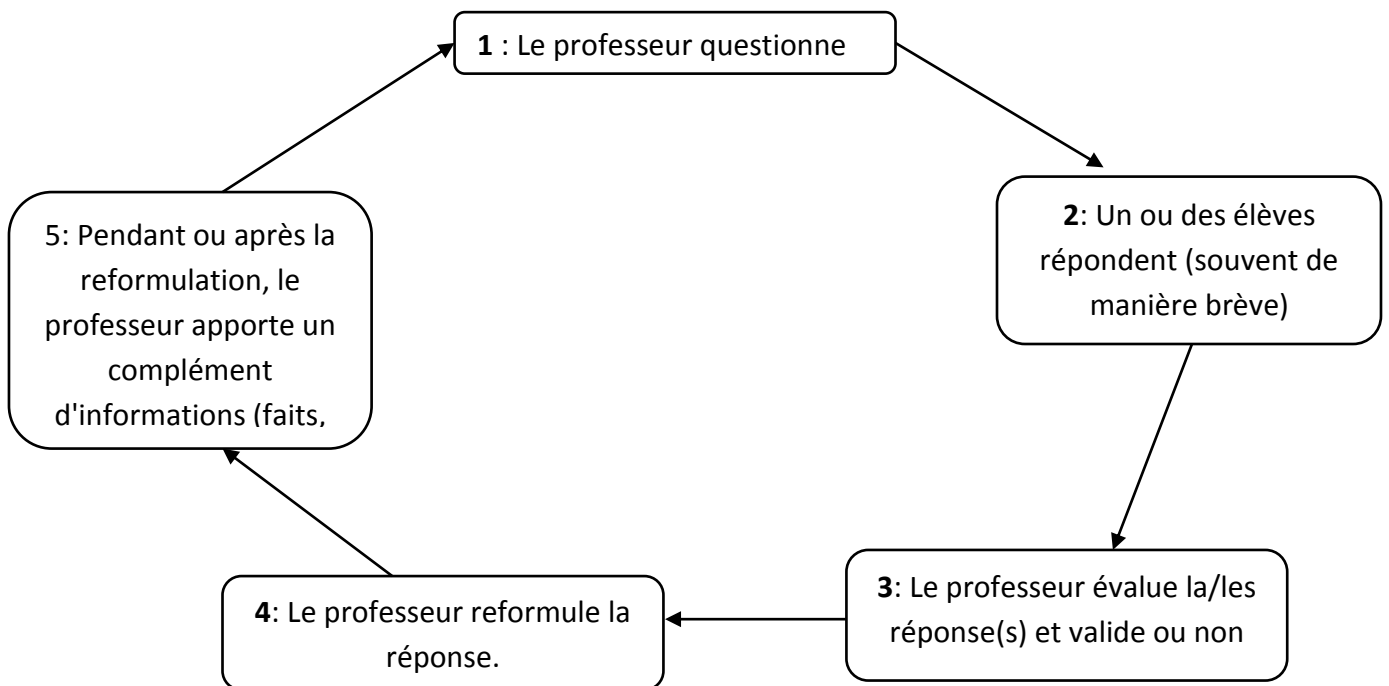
**1** : Le professeur questionne

**2**: Un ou des élèves répondent (souvent de manière brève)

**3**: Le professeur évalue la/les réponse(s) et valide ou non

**4**: Le professeur reformule la réponse.

5: Pendant ou après la reformulation, le professeur apporte un complément d'informations (faits,